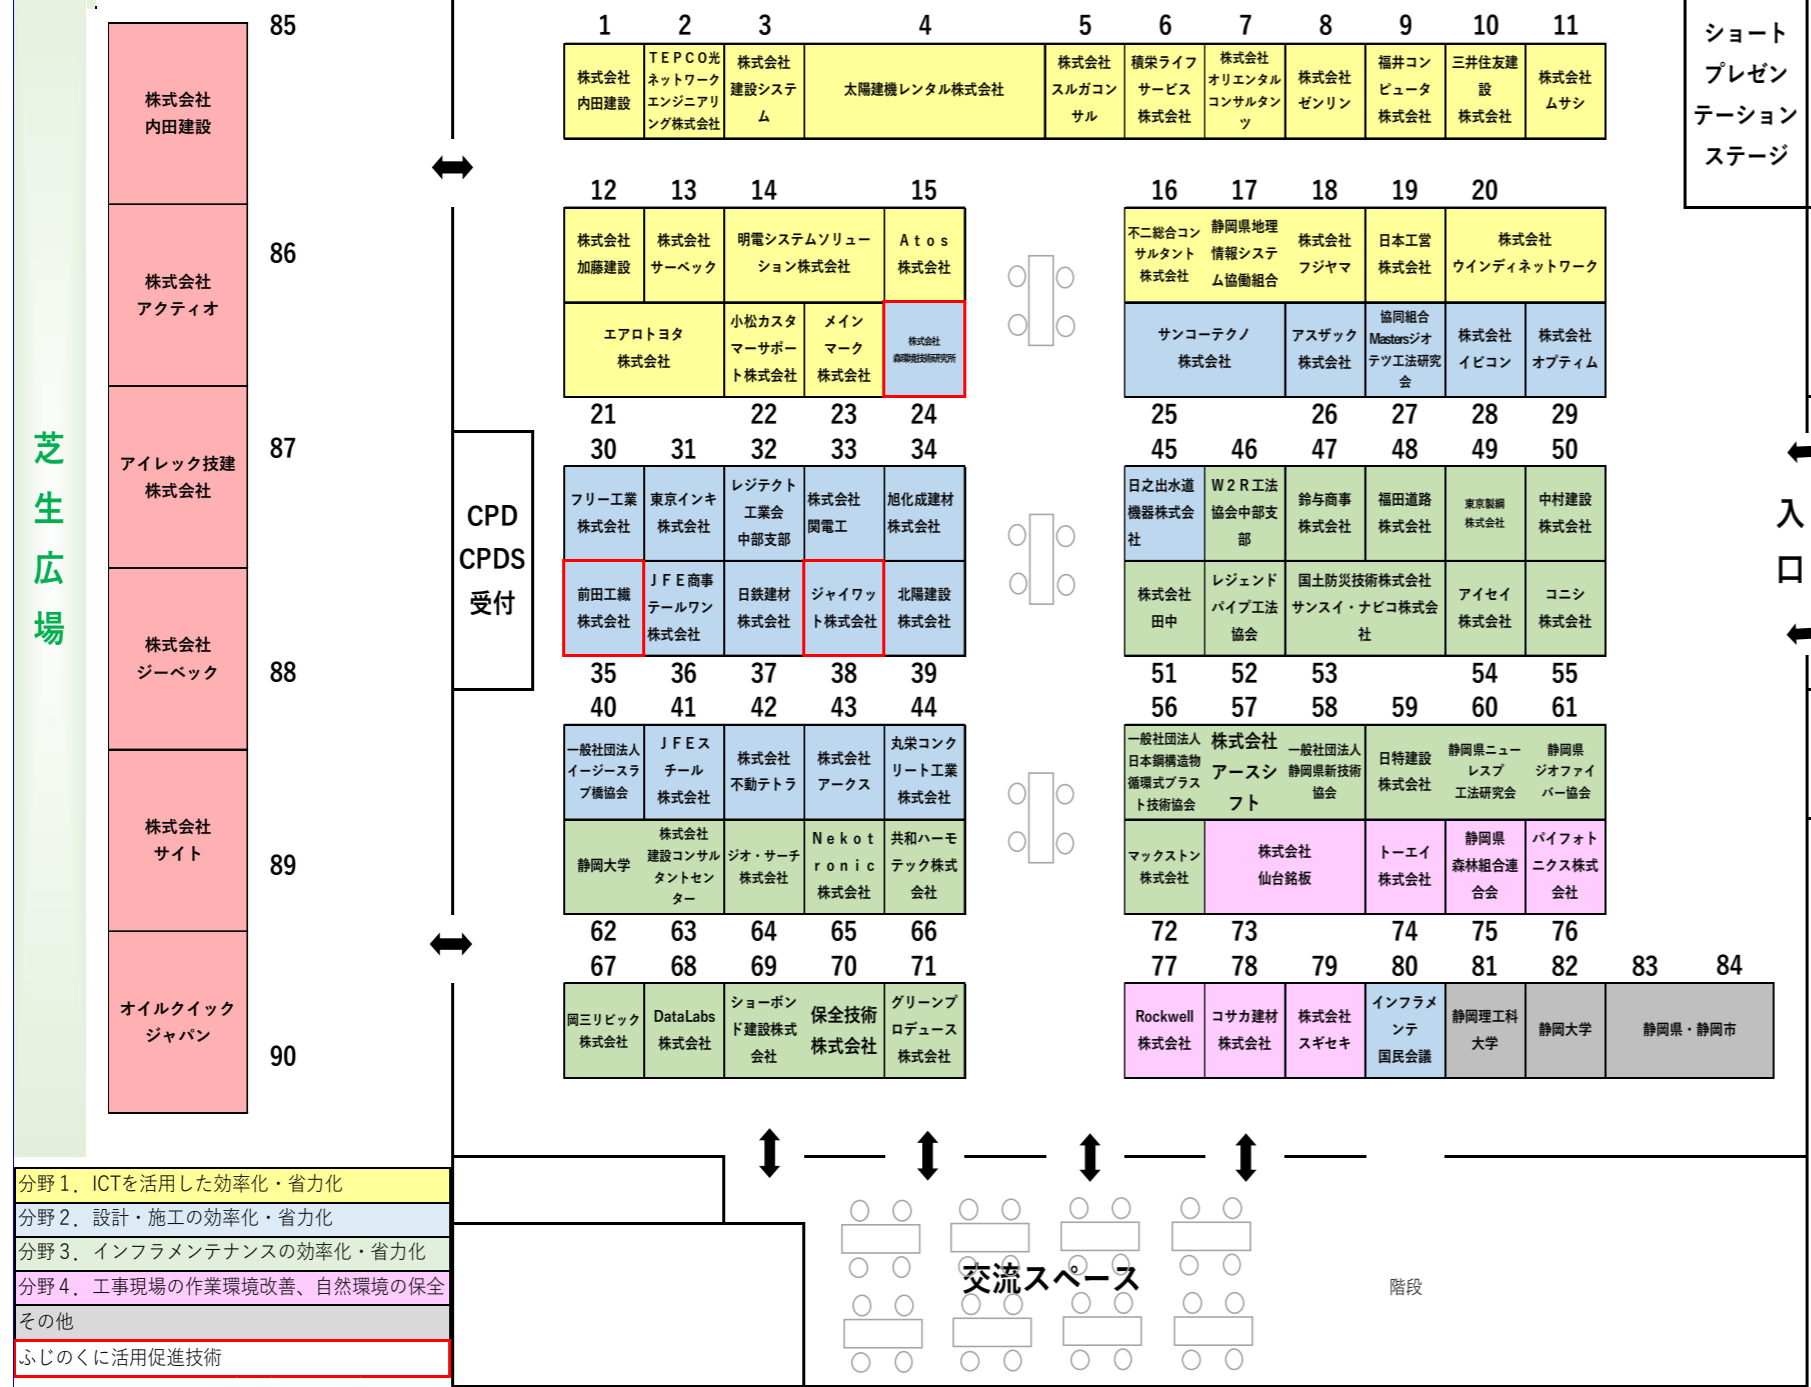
85
株式会社 内田建設
86
株式会社 アクティオ
87
アイレック技建株式会社
88
株式会社 ジーベック
89
株式会社 サイト
90
オイルクイック ジャパン

芝生広場

1 2 3 4 5 6 7 8 9 10 11
株式会社 内田建設
TEPCO光ネットワークエンジニアリング株式会社
株式会社 建設システム
太陽建機レンタル株式会社
株式会社 スルガコンサル
積栄ライフサービス株式会社
株式会社 オリエンタルコンサルタンツ
株式会社 ゼンリン
福井コンピュータ株式会社
三井住友建設株式会社
株式会社 ムサシ

ショート プレゼン テーション ステージ

12 13 14 15
株式会社 加藤建設
株式会社 サーベック
明電システムソリューション株式会社
Atos株式会社
エアロトヨタ株式会社
小松カスタマーサポート株式会社
メインマーク株式会社
株式会社 森環境技術研究所
21 22 23 24

16 17 18 19 20
不二総合コンサルタント株式会社
静岡県地理情報システム協働組合
株式会社 フジヤマ
日本工営株式会社
株式会社 ウインディネットワーク
サンコーテクノ株式会社
アスザック株式会社
協同組合Mastersジオテツ工法研究会
株式会社 イビコン
株式会社 オプティム
25 26 27 28 29

CPD CPDS 受付

入口

30 31 32 33 34
フリー工業株式会社
東京インキ株式会社
レジテクト工業会中部支部
株式会社 関電工
旭化成建材株式会社
前田工繊株式会社
JFE商事テールワン株式会社
日鉄建材株式会社
ジャイワット株式会社
北陽建設株式会社
35 36 37 38 39

45 46 47 48 49 50
日之出水道機器株式会社
W2R工法協会中部支部
鈴与商事株式会社
福田道路株式会社
東京製綱株式会社
中村建設株式会社
株式会社 田中
レジェンドパイプ工法協会
国土防災技術株式会社 サンスイ・ナビコ株式会社
アイセイ株式会社
コニシ株式会社
51 52 53 54 55

40 41 42 43 44
一般社団法人イージースラブ橋協会
JFEスチール株式会社
株式会社 不動テトラ
株式会社 アークス
丸栄コンクリート工業株式会社
静岡大学
株式会社 建設コンサルタントセンター
ジオ・サーチ株式会社
Nekotronic株式会社
共和ハーモテック株式会社
62 63 64 65 66

56 57 58 59 60 61
一般社団法人日本鋼構造物循環式ブラスト技術協会
株式会社 アースシフト
一般社団法人静岡県新技術協会
日特建設株式会社
静岡県ニューレスプ工法研究会
静岡県ジオファイバー協会
マックストン株式会社
株式会社 仙台銘板
トーエイ株式会社
静岡県森林組合連合会
パイフォトニクス株式会社
72 73 74 75 76

67 68 69 70 71
岡三リビック株式会社
DataLabs株式会社
ショーボンド建設株式会社
保全技術株式会社
グリーンプロデュース株式会社

77 78 79 80 81 82 83 84
Rockwell株式会社
コサカ建材株式会社
株式会社 スギセキ
インフラメンテ国民会議
静岡理工科大学
静岡大学
静岡県・静岡市

交流スペース
階段

分野1. ICTを活用した効率化・省力化
分野2. 設計・施工の効率化・省力化
分野3. インフラメンテナンスの効率化・省力化
分野4. 工事現場の作業環境改善、自然環境の保全
その他
ふじのくに活用促進技術